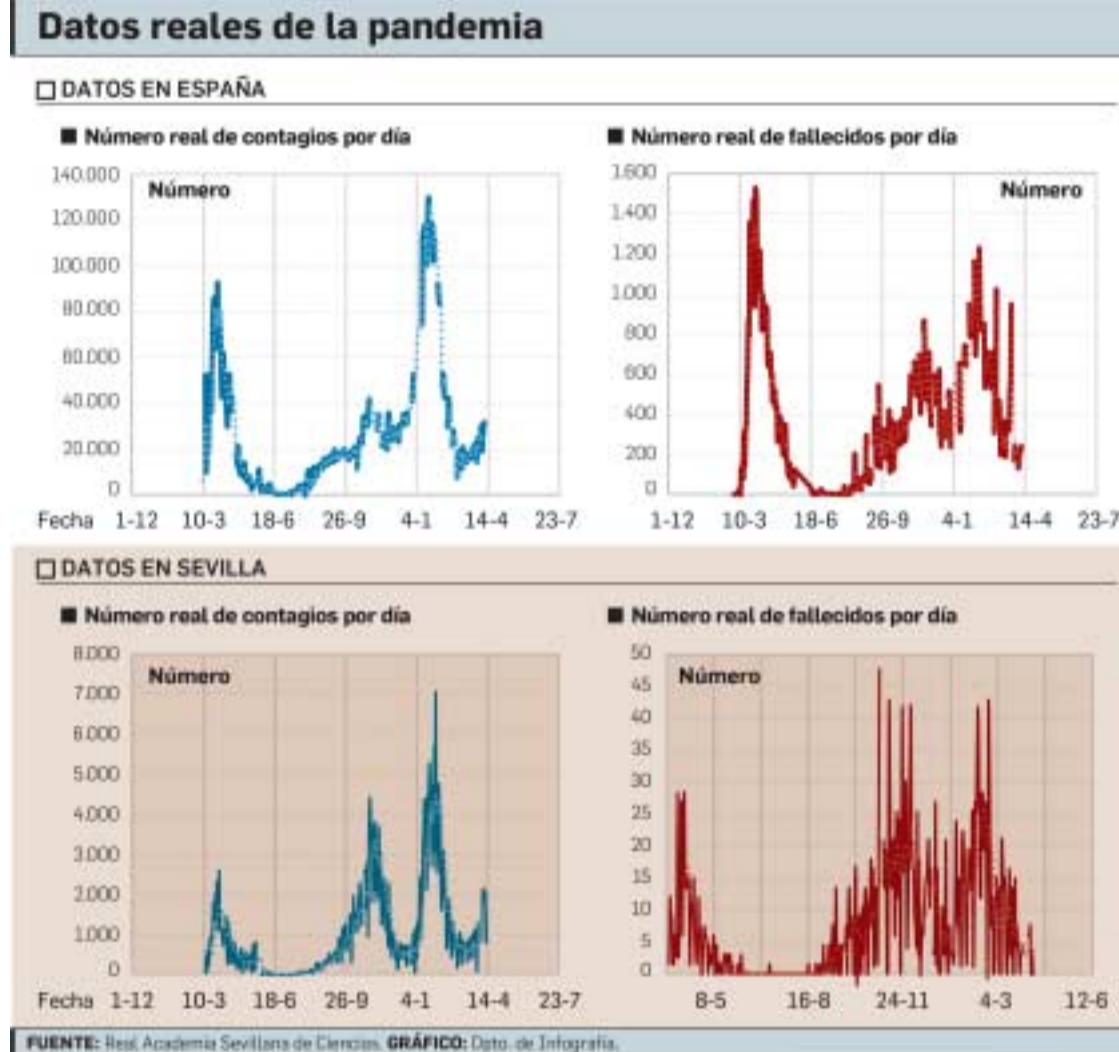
Datos reales de la pandemia

DATOS EN ESPAÑA

Número real de contagios por día

Número

140.000
120.000
100.000
80.000
60.000
40.000
20.000
0

Fecha 1-12 10-3 18-6 26-9 4-1 14-4 23-7

Número real de fallecidos por día

Número

1.600
1.400
1.200
1.000
800
600
400
200
0

1-12 10-3 18-6 26-9 4-1 14-4 23-7

DATOS EN SEVILLA

Número real de contagios por día

Número

8.000
7.000
6.000
5.000
4.000
3.000
2.000
1.000
0

Fecha 1-12 10-3 18-6 26-9 4-1 14-4 23-7

Número real de fallecidos por día

Número

50
45
40
35
30
25
20
15
10
5
0

8-5 16-8 24-11 4-3 12-6

FUENTE: Real Academia Sevillana de Ciencias. GRÁFICO: Dpto. de Infografía.